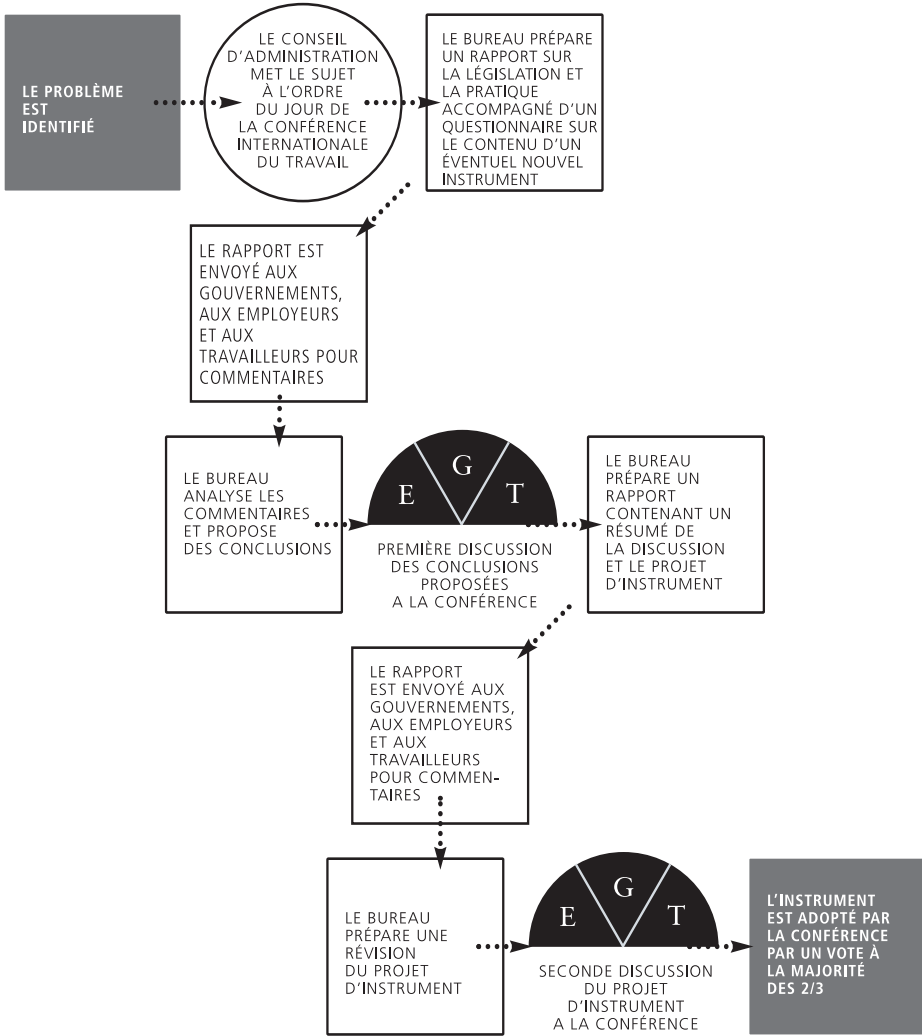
LE PROBLÈME EST IDENTIFIÉ

LE CONSEIL D'ADMINISTRATION MET LE SUJET À L'ORDRE DU JOUR DE LA CONFÉRENCE INTERNATIONALE DU TRAVAIL

LE BUREAU PRÉPARE UN RAPPORT SUR LA LÉGISLATION ET LA PRATIQUE ACCOMPAGNÉ D'UN QUESTIONNAIRE SUR LE CONTENU D'UN ÉVENTUEL NOUVEL INSTRUMENT

LE RAPPORT EST ENVOYÉ AUX GOUVERNEMENTS, AUX EMPLOYEURS ET AUX TRAVAILLEURS POUR COMMENTAIRES

LE BUREAU ANALYSE LES COMMENTAIRES ET PROPOSE DES CONCLUSIONS

E G T

PREMIÈRE DISCUSSION DES CONCLUSIONS PROPOSÉES A LA CONFÉRENCE

LE BUREAU PRÉPARE UN RAPPORT CONTENANT UN RÉSUMÉ DE LA DISCUSSION ET LE PROJET D'INSTRUMENT

LE RAPPORT EST ENVOYÉ AUX GOUVERNEMENTS, AUX EMPLOYEURS ET AUX TRAVAILLEURS POUR COMMENTAIRES

LE BUREAU PRÉPARE UNE RÉVISION DU PROJET D'INSTRUMENT

E G T

SECONDE DISCUSSION DU PROJET D'INSTRUMENT A LA CONFÉRENCE

L'INSTRUMENT EST ADOPTÉ PAR LA CONFÉRENCE PAR UN VOTE À LA MAJORITÉ DES 2/3